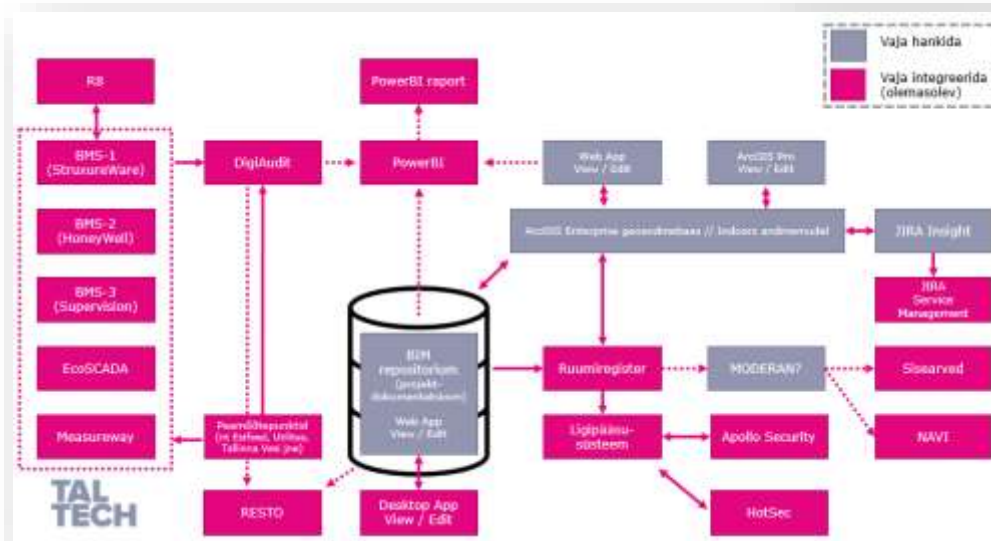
Vaja hankida

Vaja integreerida (olemasolev)

R8

BMS-1 (StruxureWare)

BMS-2 (HoneyWell)

BMS-3 (Supervision)

EcoSCADA

Measureway

DigiAudit

PowerBI raport

PowerBI

Web App View / Edit

ArcGIS Pro View / Edit

ArcGIS Enterprise geoandmebaas // Indoors andmemudel

JIRA Insight

JIRA Service Management

BIM repositoorium (projekt-dokumentatsioon)

Web App View / Edit

Ruumiregister

MODERAN?

Sisearved

NAVI

Läbipääsu-süsteem

Apollo Security

HotSec

Peamõõtepunktid (nt Eesti Energia, Utilitas, Tallinna Vesi jne)

RESTO

Desktop App View / Edit

TAL TECH